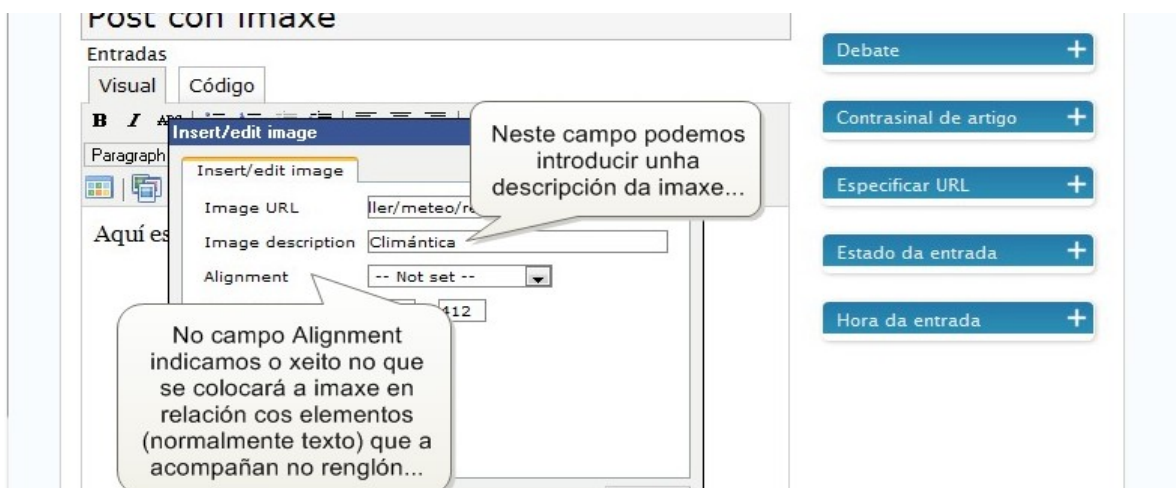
Post con imaxe

Entradas

Visual Código

B I ABC

Paragraph

Aquí es

Insert/edit image

Insert/edit image

Image URL ller/meteo/r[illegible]

Image description Climántica

Alignment -- Not set --

412

Neste campo podemos introducir unha descripción da imaxe...

No campo Alignment indicamos o xeito no que se colocará a imaxe en relación cos elementos (normalmente texto) que a acompañan no renglón...

Debate +

Contrasinal de artigo +

Especificar URL +

Estado da entrada +

Hora da entrada +